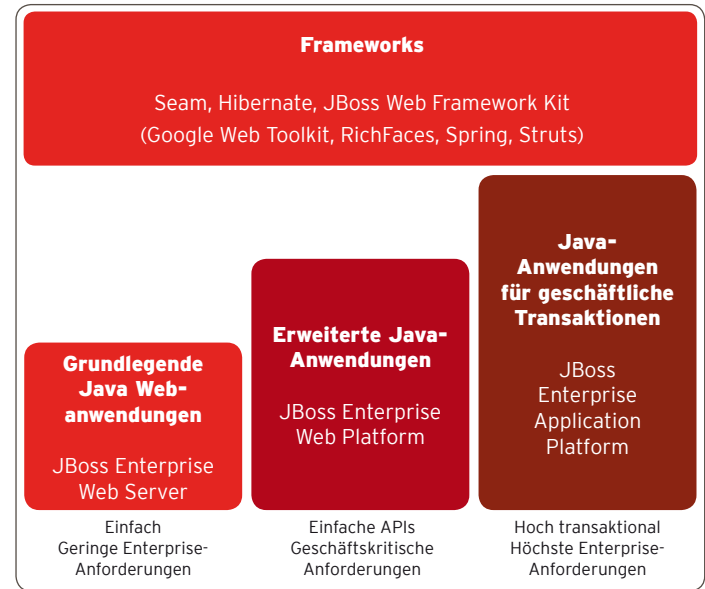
Frameworks

Seam, Hibernate, JBoss Web Framework Kit (Google Web Toolkit, RichFaces, Spring, Struts)

Grundlegende Java Webanwendungen

JBoss Enterprise Web Server

Erweiterte Java-Anwendungen

JBoss Enterprise Web Platform

Java-Anwendungen für geschäftliche Transaktionen

JBoss Enterprise Application Platform

Einfach
Geringe Enterprise-Anforderungen

Einfache APIs
Geschäftskritische Anforderungen

Hoch transaktional
Höchste Enterprise-Anforderungen